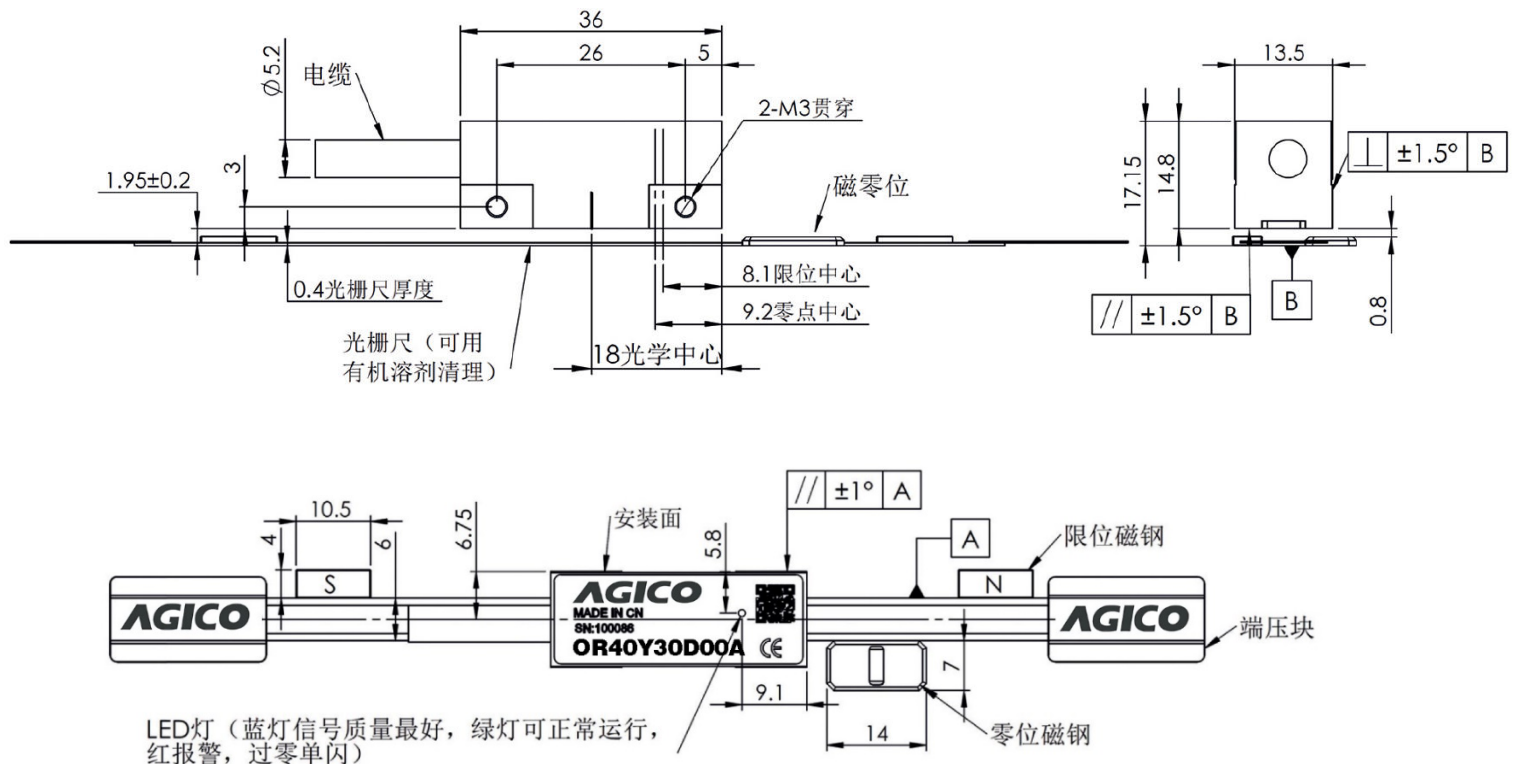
36
26
5
$\phi5.2$
电缆
2-M3贯穿
3
1.95±0.2
磁零位
0.4光栅尺厚度
8.1限位中心
9.2零点中心
光栅尺（可用有机溶剂清理）
18光学中心
13.5
17.15
14.8
⊥ ±1.5° B
// ±1.5° B
B
0.8

10.5
4
6
6.75
安装面
5.8
// ±1° A
A
限位磁钢
S
N
AGICO
AGICO
MADE IN CN
SN:100086
OR40Y30D00A
CE
AGICO
端压块
7
9.1
14
零位磁钢
LED灯（蓝灯信号质量最好，绿灯可正常运行，红报警，过零单闪）